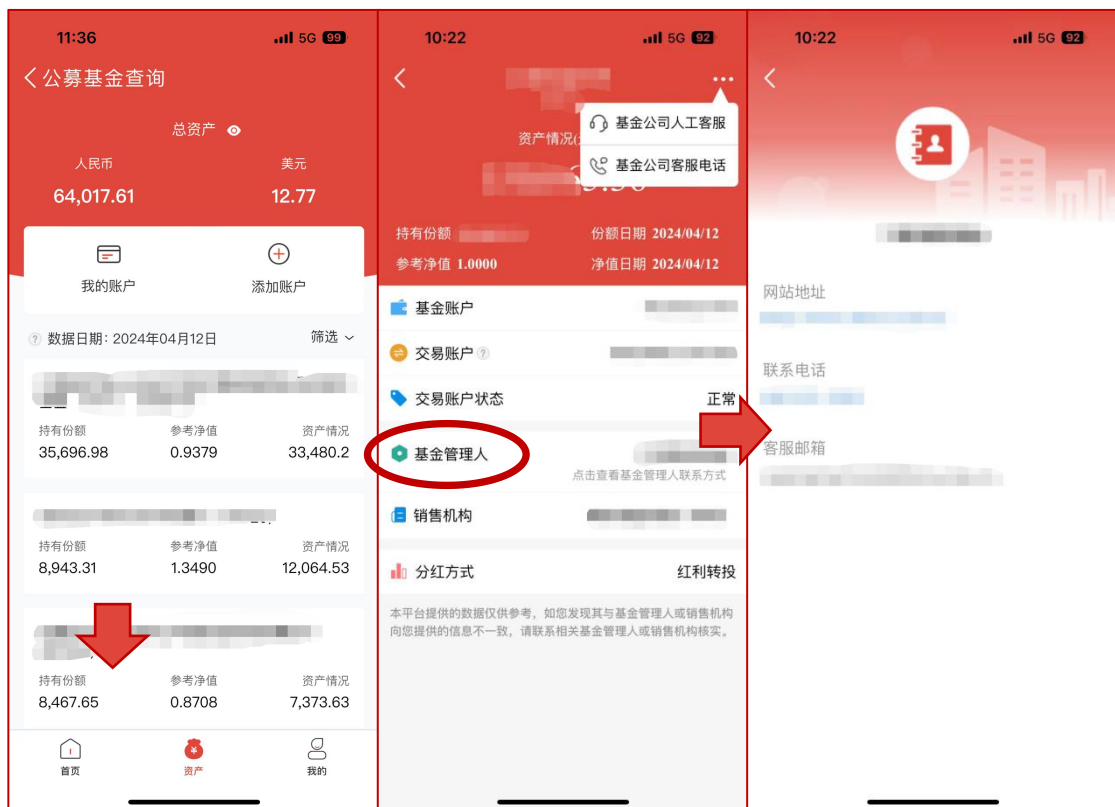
11:36 5G 99

公募基金查询

总资产

人民币 64,017.61

美元 12.77

我的账户

添加账户

数据日期：2024年04月12日

筛选

| 持有份额 | 参考净值 | 资产情况 |
|---|---|---|
| 35,696.98 | 0.9379 | 33,480.2 |

| 持有份额 | 参考净值 | 资产情况 |
|---|---|---|
| 8,943.31 | 1.3490 | 12,064.53 |

| 持有份额 | 参考净值 | 资产情况 |
|---|---|---|
| 8,467.65 | 0.8708 | 7,373.63 |

首页 资产 我的

10:22 5G 92

基金公司人工客服

基金公司客服电话

资产情况

持有份额

份额日期 2024/04/12

参考净值 1.0000

净值日期 2024/04/12

基金账户

交易账户

交易账户状态 正常

基金管理人

点击查看基金管理人联系方式

销售机构

分红方式 红利转投

本平台提供的数据仅供参考，如您发现其与基金管理人或销售机构向您提供的信息不一致，请联系相关基金管理人或销售机构核实。

10:22 5G 92

网站地址

联系电话

客服邮箱